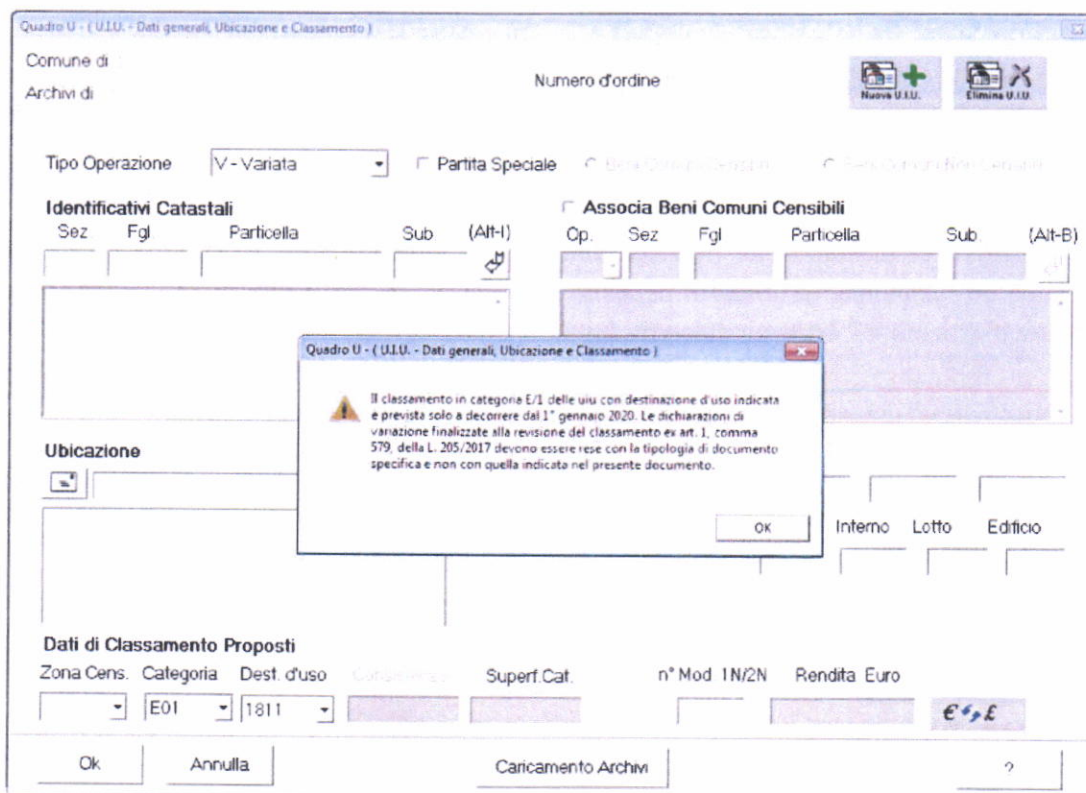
Quadro U - ( U.I.U. - Dati generali, Ubicazione e Classamento )

Comune di

Archivi di

Numero d'ordine

Nuova U.I.U.

Elimina U.I.U.

Tipo Operazione V - Variata

Partita Speciale

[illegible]

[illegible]

Identificativi Catastali

Sez Fgl Particella Sub. (Alt-I)

Associa Beni Comuni Censibili

Cp. Sez Fgl Particella Sub. (Alt-B)

Quadro U - ( U.I.U. - Dati generali, Ubicazione e Classamento )

Il classamento in categoria E/1 delle uiu con destinazione d'uso indicata è prevista solo a decorrere dal 1° gennaio 2020. Le dichiarazioni di variazione finalizzate alla revisione del classamento ex art. 1, comma 579, della L. 205/2017 devono essere rese con la tipologia di documento specifica e non con quella indicata nel presente documento.

OK

Ubicazione

Interno Lotto Edificio

Dati di Classamento Proposti

Zona Cens. Categoria Dest. d'uso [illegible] Superf.Cat. n° Mod. 1N/2N Rendita Euro

E01 1811

€ ↔ £

Ok

Annulla

Caricamento Archivi

?